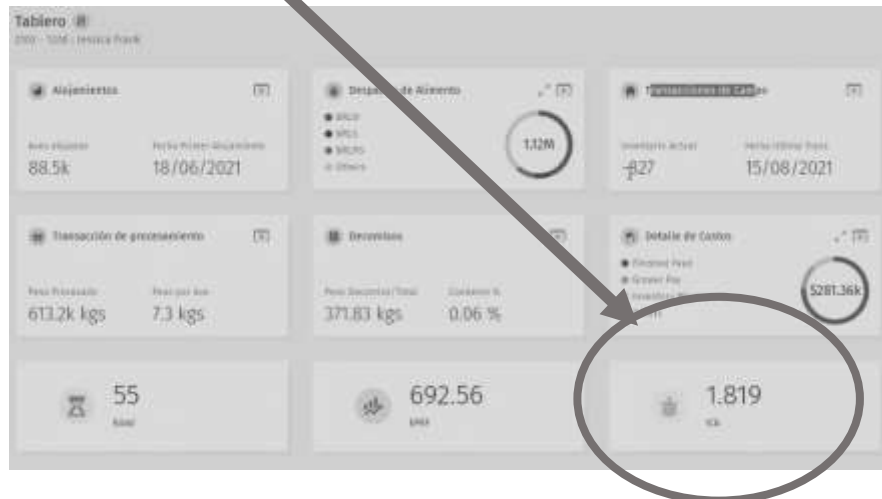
Tablero
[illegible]

Alojamientos
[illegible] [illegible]
88.5k 18/06/2021

Despacho de Alimento
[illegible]
1.12M

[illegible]
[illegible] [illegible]
-827 15/08/2021

Transacción de procesamiento
Peso Procesado Peso por Ave
613.2k kgs 7.3 kgs

Decomisos
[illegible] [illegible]
371.83 kgs 0.06 %

Detalle de Costos
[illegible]
$281.36k

55
Edad

692.56
EPEF

1.819
ICA